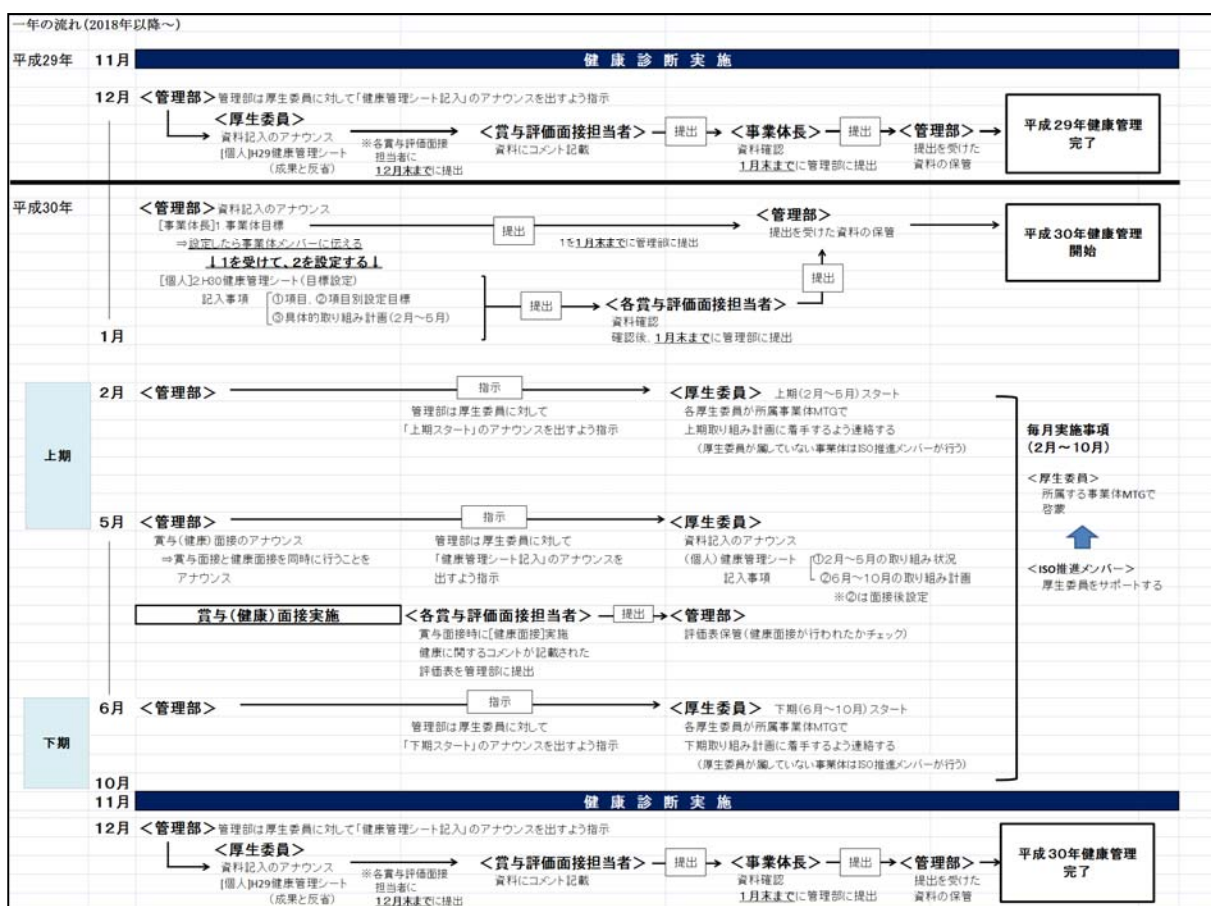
一年の流れ(2018年以降～)

平成29年 11月 健康診断実施

12月 <管理部> 管理部は厚生委員に対して「健康管理シート記入」のアナウンスを出すよう指示

<厚生委員>
資料記入のアナウンス
[個人]H29健康管理シート
(成果と反省)
※各賞与評価面接担当者に12月末までに提出

<賞与評価面接担当者> 資料にコメント記載 — 提出 → <事業体長> 資料確認 1月末までに管理部に提出 — 提出 → <管理部> 提出を受けた資料の保管 → 平成29年健康管理完了

平成30年
<管理部> 資料記入のアナウンス
[事業体長]1.事業体目標
⇒設定したら事業体メンバーに伝える
↓1を受けて、2を設定する↓
[個人]2.H30健康管理シート(目標設定)
記入事項 ①項目、②項目別設定目標 ③具体的取り組み計画(2月～5月)

提出 1を1月末までに管理部に提出
<管理部> 提出を受けた資料の保管 → 平成30年健康管理開始

提出 → <各賞与評価面接担当者> 資料確認 確認後、1月末までに管理部に提出
提出

1月

上期
2月 <管理部> 指示 → <厚生委員> 上期(2月～5月)スタート
管理部は厚生委員に対して「上期スタート」のアナウンスを出すよう指示
各厚生委員が所属事業体MTGで上期取り組み計画に着手するよう連絡する
(厚生委員が属していない事業体はISO推進メンバーが行う)

毎月実施事項(2月～10月)
<厚生委員> 所属する事業体MTGで啓蒙
<ISO推進メンバー> 厚生委員をサポートする

5月 <管理部> 指示 → <厚生委員>
賞与(健康)面接のアナウンス
⇒賞与面接と健康面接を同時に行うことをアナウンス
管理部は厚生委員に対して「健康管理シート記入」のアナウンスを出すよう指示
資料記入のアナウンス
(個人)健康管理シート 記入事項 ①2月～5月の取り組み状況 ②6月～10月の取り組み計画 ※②は面接後設定

賞与(健康)面接実施 <各賞与評価面接担当者> — 提出 → <管理部>
賞与面接時に[健康面接]実施
健康に関するコメントが記載された評価表を管理部に提出
評価表保管(健康面接が行われたかチェック)

下期
6月 <管理部> 指示 → <厚生委員> 下期(6月～10月)スタート
管理部は厚生委員に対して「下期スタート」のアナウンスを出すよう指示
各厚生委員が所属事業体MTGで下期取り組み計画に着手するよう連絡する
(厚生委員が属していない事業体はISO推進メンバーが行う)

10月
11月 健康診断実施

12月 <管理部> 管理部は厚生委員に対して「健康管理シート記入」のアナウンスを出すよう指示

<厚生委員>
資料記入のアナウンス
[個人]H29健康管理シート
(成果と反省)
※各賞与評価面接担当者に12月末までに提出

<賞与評価面接担当者> 資料にコメント記載 — 提出 → <事業体長> 資料確認 1月末までに管理部に提出 — 提出 → <管理部> 提出を受けた資料の保管 → 平成30年健康管理完了